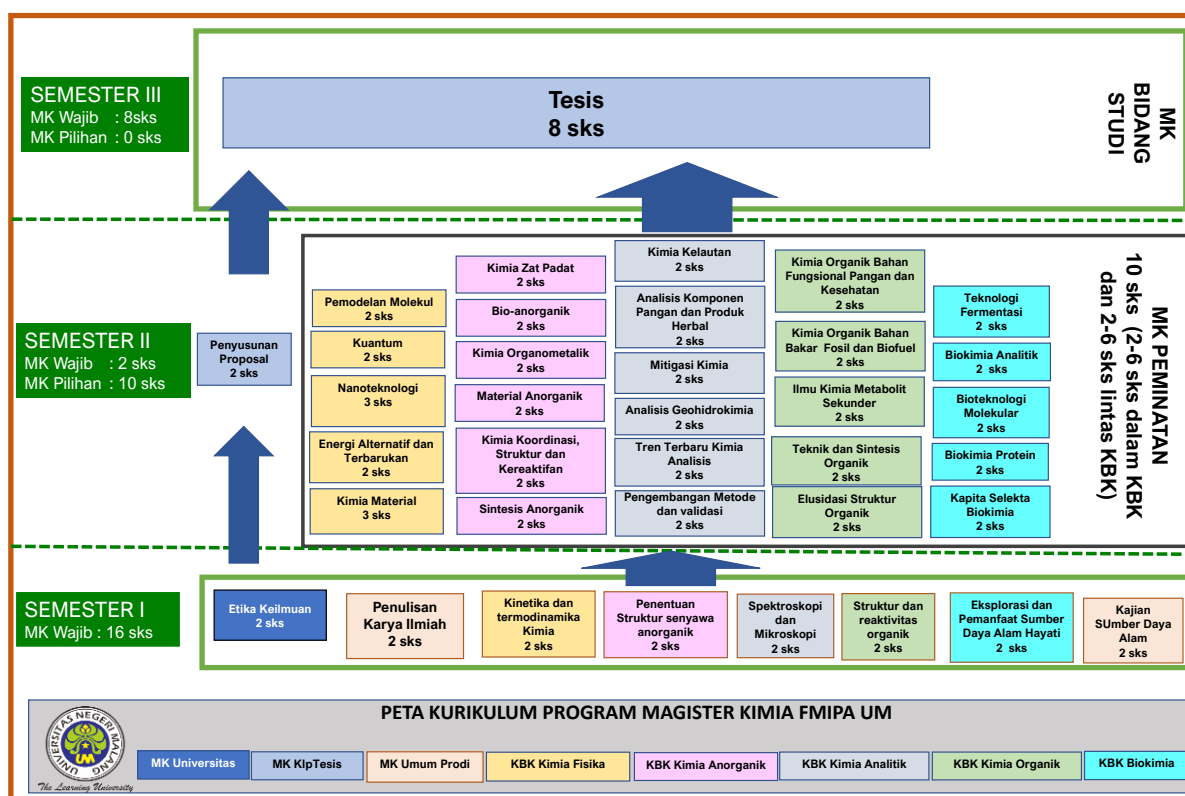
SEMESTER III
MK Wajib : 8sks
MK Pilihan : 0 sks

Tesis
8 sks

MK BIDANG STUDI

SEMESTER II
MK Wajib : 2 sks
MK Pilihan : 10 sks

Penyusunan Proposal
2 sks

Pemodelan Molekul
2 sks

Kuantum
2 sks

Nanoteknologi
3 sks

Energi Alternatif dan Terbarukan
2 sks

Kimia Material
3 sks

Kimia Zat Padat
2 sks

Bio-anorganik
2 sks

Kimia Organometalik
2 sks

Material Anorganik
2 sks

Kimia Koordinasi, Struktur dan Kereaktifan
2 sks

Sintesis Anorganik
2 sks

Kimia Kelautan
2 sks

Analisis Komponen Pangan dan Produk Herbal
2 sks

Mitigasi Kimia
2 sks

Analisis Geohidrokimia
2 sks

Tren Terbaru Kimia Analisis
2 sks

Pengembangan Metode dan validasi
2 sks

Kimia Organik Bahan Fungsional Pangan dan Kesehatan
2 sks

Kimia Organik Bahan Bakar Fosil dan Biofuel
2 sks

Ilmu Kimia Metabolit Sekunder
2 sks

Teknik dan Sintesis Organik
2 sks

Elusidasi Struktur Organik
2 sks

Teknologi Fermentasi
2 sks

Biokimia Analitik
2 sks

Bioteknologi Molekular
2 sks

Biokimia Protein
2 sks

Kapita Selekta Biokimia
2 sks

MK PEMINATAN
10 sks (2-6 sks dalam KBK dan 2-6 sks lintas KBK)

SEMESTER I
MK Wajib : 16 sks

Etika Keilmuan
2 sks

Penulisan Karya Ilmiah
2 sks

Kinetika dan termodinamika Kimia
2 sks

Penentuan Struktur senyawa anorganik
2 sks

Spektroskopi dan Mikroskopi
2 sks

Struktur dan reaktivitas organik
2 sks

Eksplorasi dan Pemanfaat Sumber Daya Alam Hayati
2 sks

Kajian SUmber Daya Alam
2 sks

PETA KURIKULUM PROGRAM MAGISTER KIMIA FMIPA UM

UNIVERSITAS NEGERI MALANG
UM
The Learning University

MK Universitas | MK KlpTesis | MK Umum Prodi | KBK Kimia Fisika | KBK Kimia Anorganik | KBK Kimia Analitik | KBK Kimia Organik | KBK Biokimia